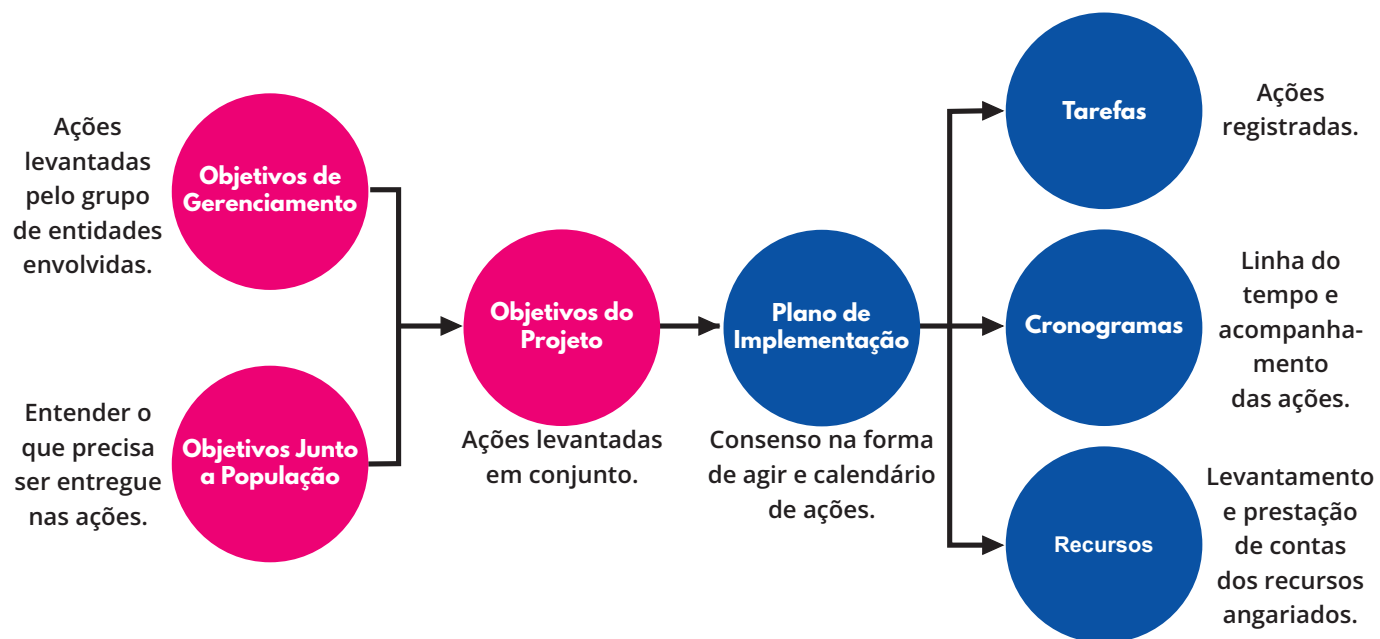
Ações levantadas pelo grupo de entidades envolvidas.

Objetivos de Gerenciamento

Entender o que precisa ser entregue nas ações.

Objetivos Junto a População

Objetivos do Projeto

Ações levantadas em conjunto.

Plano de Implementação

Consenso na forma de agir e calendário de ações.

Tarefas

Ações registradas.

Cronogramas

Linha do tempo e acompanhamento das ações.

Recursos

Levantamento e prestação de contas dos recursos angariados.